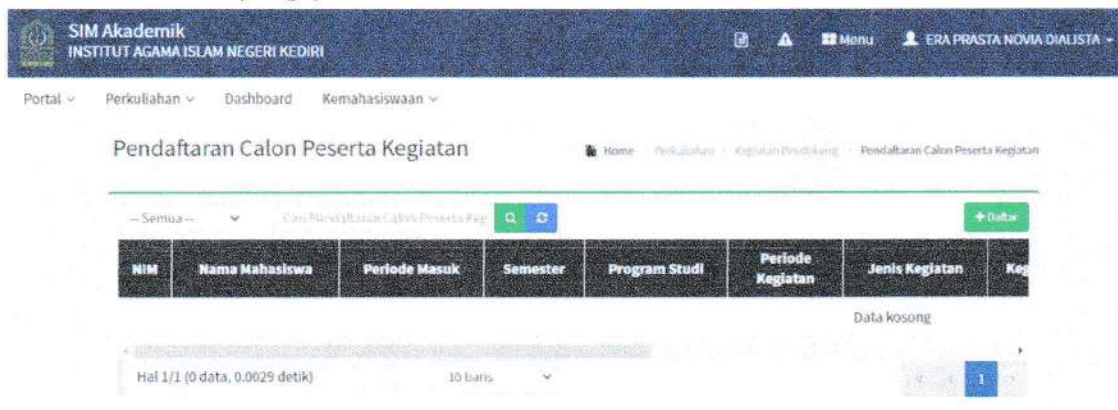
SIM Akademik
INSTITUT AGAMA ISLAM NEGERI KEDIRI

Menu ERA PRASTA NOVIA DIALISTA

Portal Perkuliahan Dashboard Kemahasiswaan

Pendaftaran Calon Peserta Kegiatan

Home Perkuliahan Kegiatan Pendukung Pendaftaran Calon Peserta Kegiatan

-- Semua -- Cari Pendaftaran Calon Peserta Keg

+ Daftar

| NIM | Nama Mahasiswa | Periode Masuk | Semester | Program Studi | Periode Kegiatan | Jenis Kegiatan | Keg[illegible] |
|---|---|---|---|---|---|---|---|
| | | | | | | Data kosong | |

Hal 1/1 (0 data, 0.0029 detik) 10 baris

1